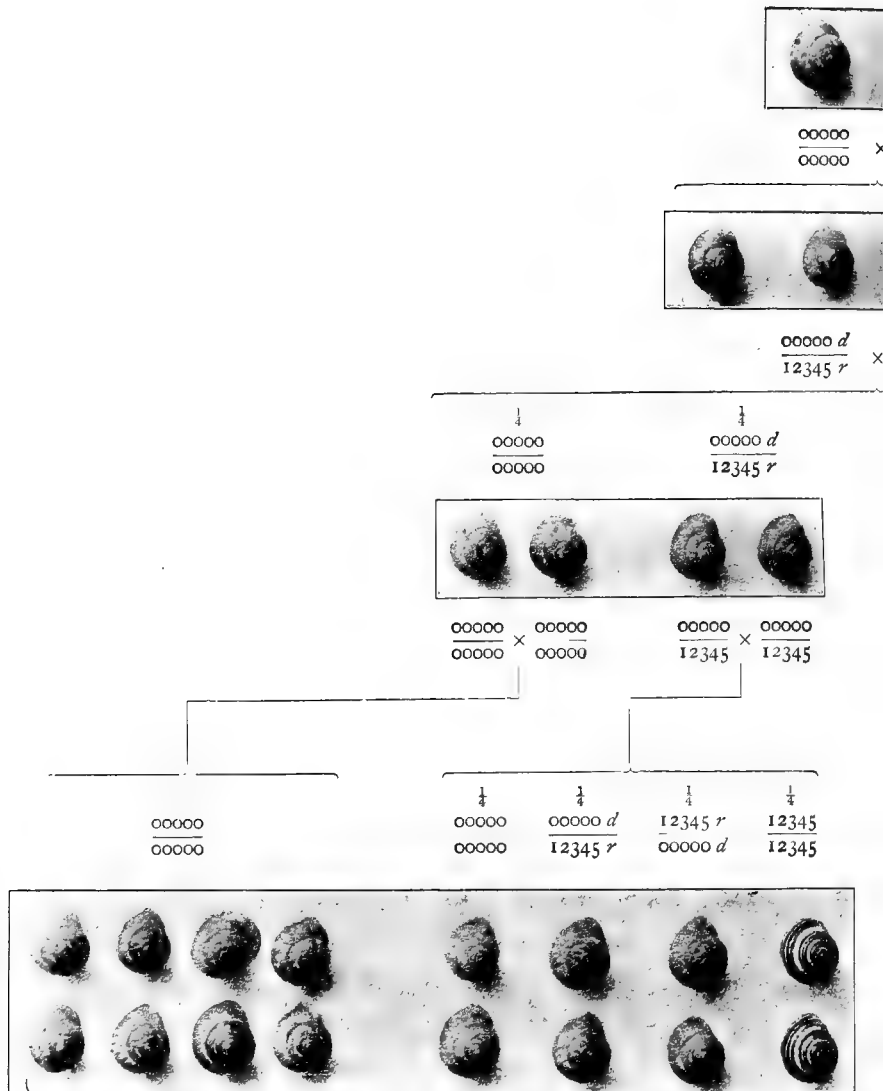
$\frac{00000}{00000}$ ×

$\frac{00000\,d}{12345\,r}$ ×

$\frac{1}{4}$ $\frac{00000}{00000}$

$\frac{1}{4}$ $\frac{00000\,d}{12345\,r}$

$\frac{00000}{00000} \times \frac{00000}{00000}$

$\frac{00000}{12345} \times \frac{00000}{12345}$

$\frac{00000}{00000}$

$\frac{1}{4}$ $\frac{00000}{00000}$

$\frac{1}{4}$ $\frac{00000\,d}{12345\,r}$

$\frac{1}{4}$ $\frac{12345\,r}{00000\,d}$

$\frac{1}{4}$ $\frac{12345}{12345}$